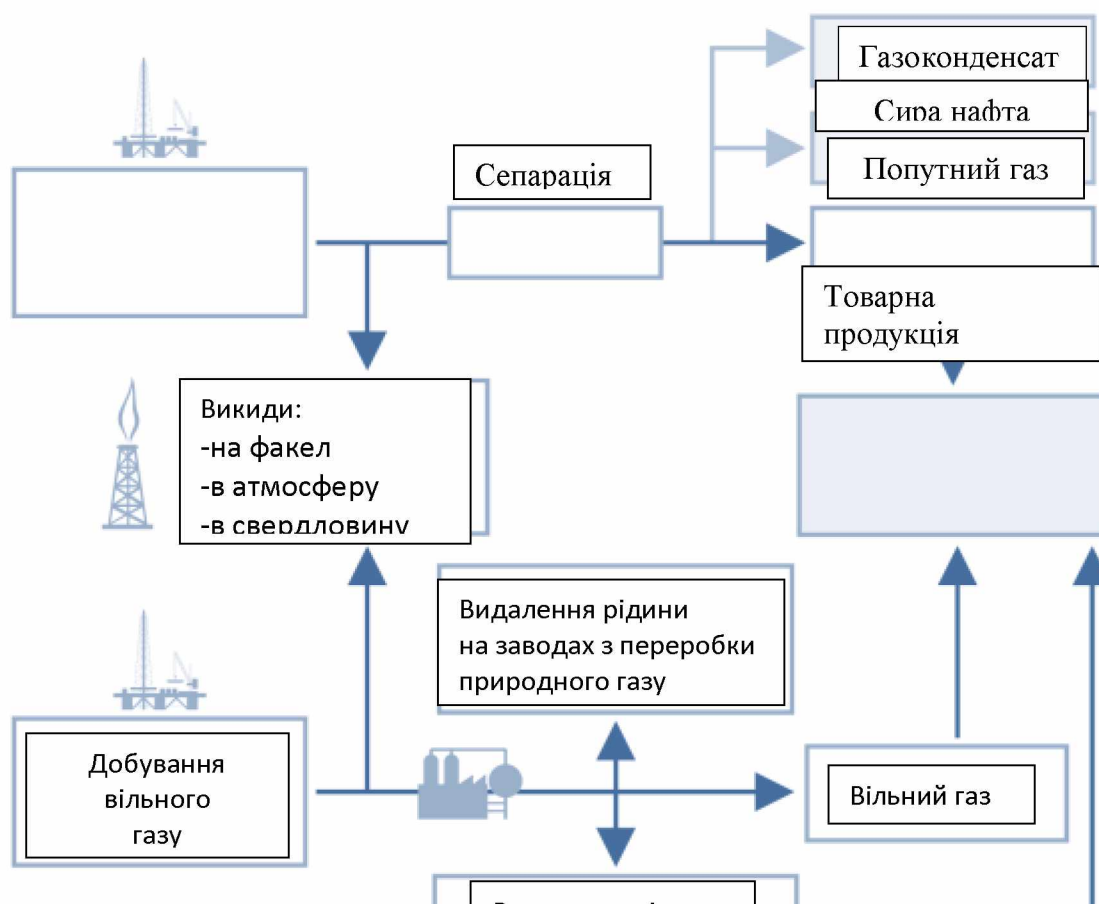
Газоконденсат

Сира нафта

Попутний газ

Сепарація

Товарна продукція

Викиди:
-на факел
-в атмосферу
-в свердловину

Видалення рідини на заводах з переробки природного газу

Добування вільного газу

Вільний газ

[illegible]